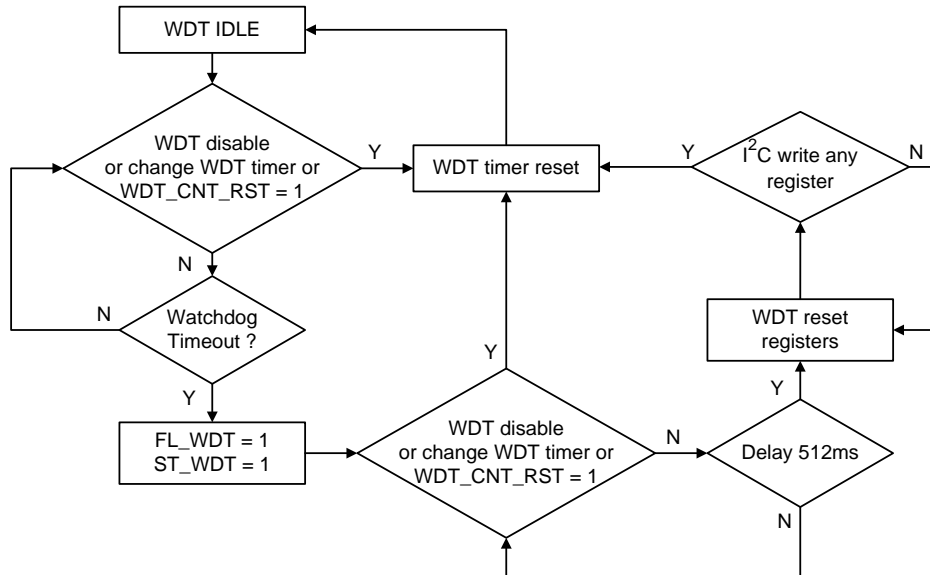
WDT IDLE

WDT disable or change WDT timer or WDT_CNT_RST = 1

Y

WDT timer reset

Y

$I^2C$ write any register

N

N

N

Watchdog Timeout ?

WDT reset registers

Y

Y

Y

FL_WDT = 1
ST_WDT = 1

WDT disable or change WDT timer or WDT_CNT_RST = 1

N

Delay 512ms

N